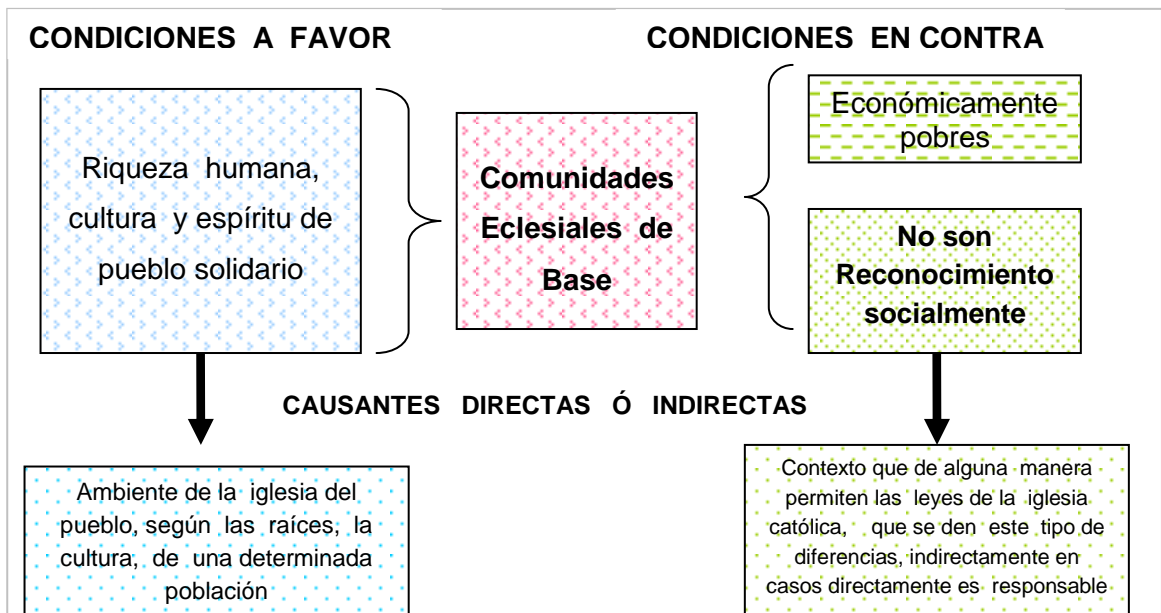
CONDICIONES A FAVOR

CONDICIONES EN CONTRA

Riqueza humana, cultura y espíritu de pueblo solidario

Comunidades Eclesiales de Base

Económicamente pobres

No son Reconocimiento socialmente

CAUSANTES DIRECTAS Ó INDIRECTAS

Ambiente de la iglesia del pueblo, según las raíces, la cultura, de una determinada población

Contexto que de alguna manera permiten las leyes de la iglesia católica, que se den este tipo de diferencias, indirectamente en casos directamente es responsable